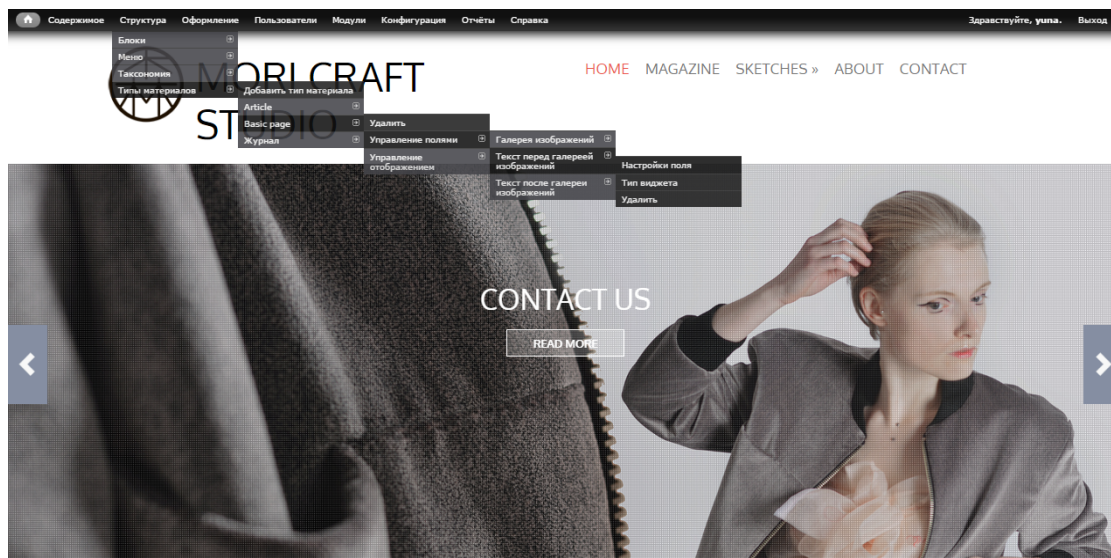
Содержимое Структура Оформление Пользователи Модули Конфигурация Отчёты Справка

Здравствуйте, yuna. Выход

Блоки
Меню
Таксономия
Типы материалов

Добавить тип материала
Article
Basic page
Журнал

Удалить
Управление полями
Управление отображением

Галерея изображений
Текст перед галереей изображений
Текст после галереи изображений

Настройки поля
Тип виджета
Удалить

MORI CRAFT STUDIO

HOME MAGAZINE SKETCHES » ABOUT CONTACT

CONTACT US

READ MORE